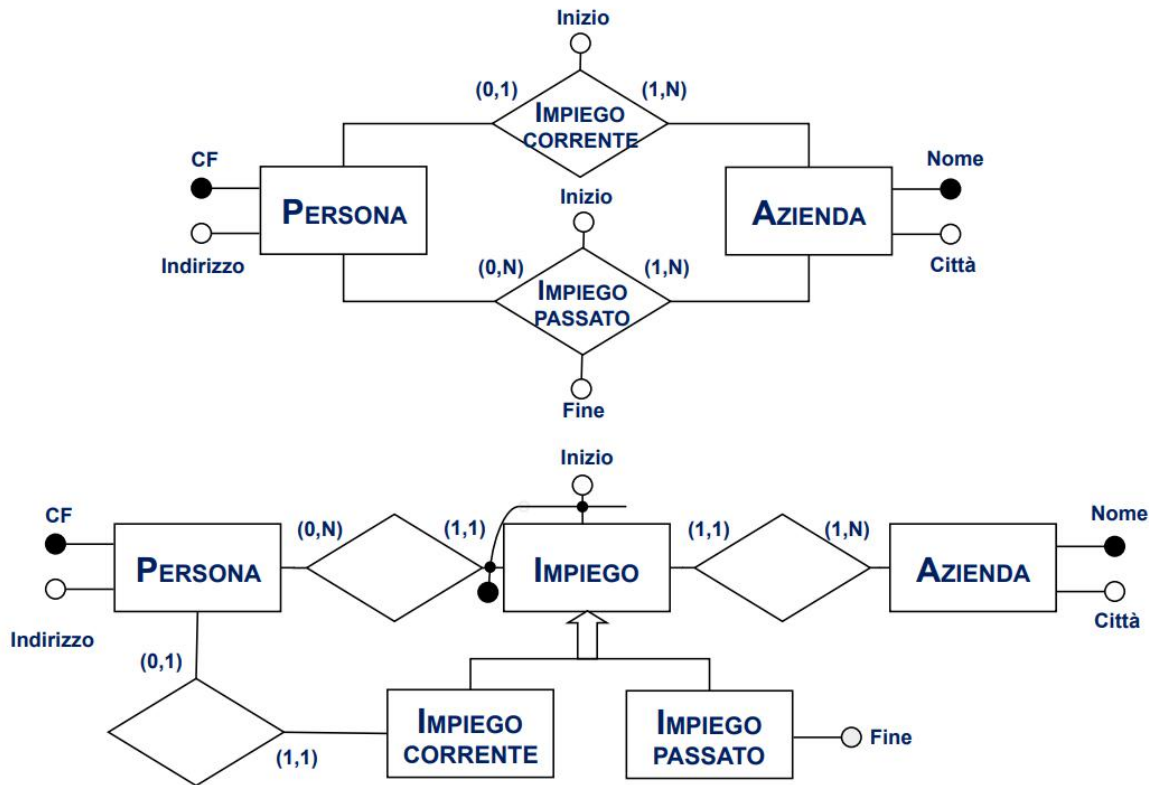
Inizio
(0,1)
IMPIEGO CORRENTE
(1,N)
CF
PERSONA
Indirizzo
Nome
AZIENDA
Città
Inizio
(0,N)
IMPIEGO PASSATO
(1,N)
Fine

Inizio
CF
PERSONA
Indirizzo
(0,N)
(1,1)
IMPIEGO
(1,1)
(1,N)
AZIENDA
Nome
Città
(0,1)
(1,1)
IMPIEGO CORRENTE
IMPIEGO PASSATO
Fine